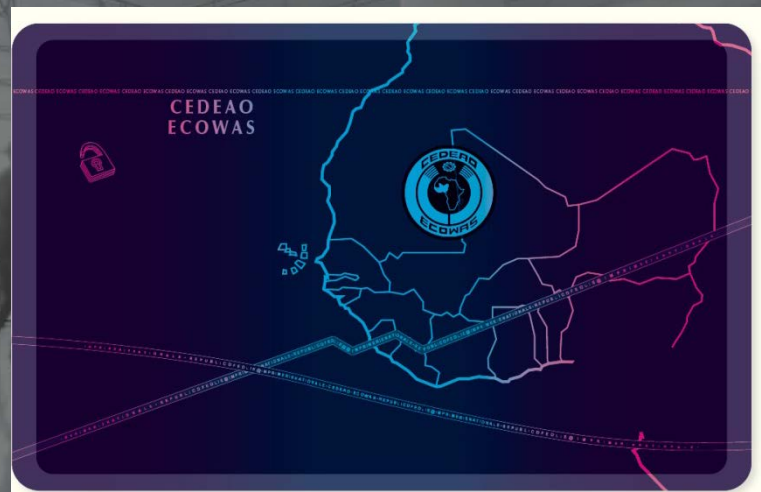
ECOWAS CEDEAO ECOWAS CEDEAO ECOWAS CEDEAO ECOWAS CEDEAO ECOWAS CEDEAO ECOWAS CEDEAO ECOWAS CEDEAO ECOWAS CEDEAO ECOWAS CEDEAO ECOWAS CEDEAO ECOWAS CEDEAO ECOWAS CEDEAO ECOWAS CEDEAO ECOWAS CEDEAO ECOWAS CEDEAO ECOWAS CEDEAO ECOWAS CEDEAO

CEDEAO
ECOWAS

CEDEAO
ECOWAS

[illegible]

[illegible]